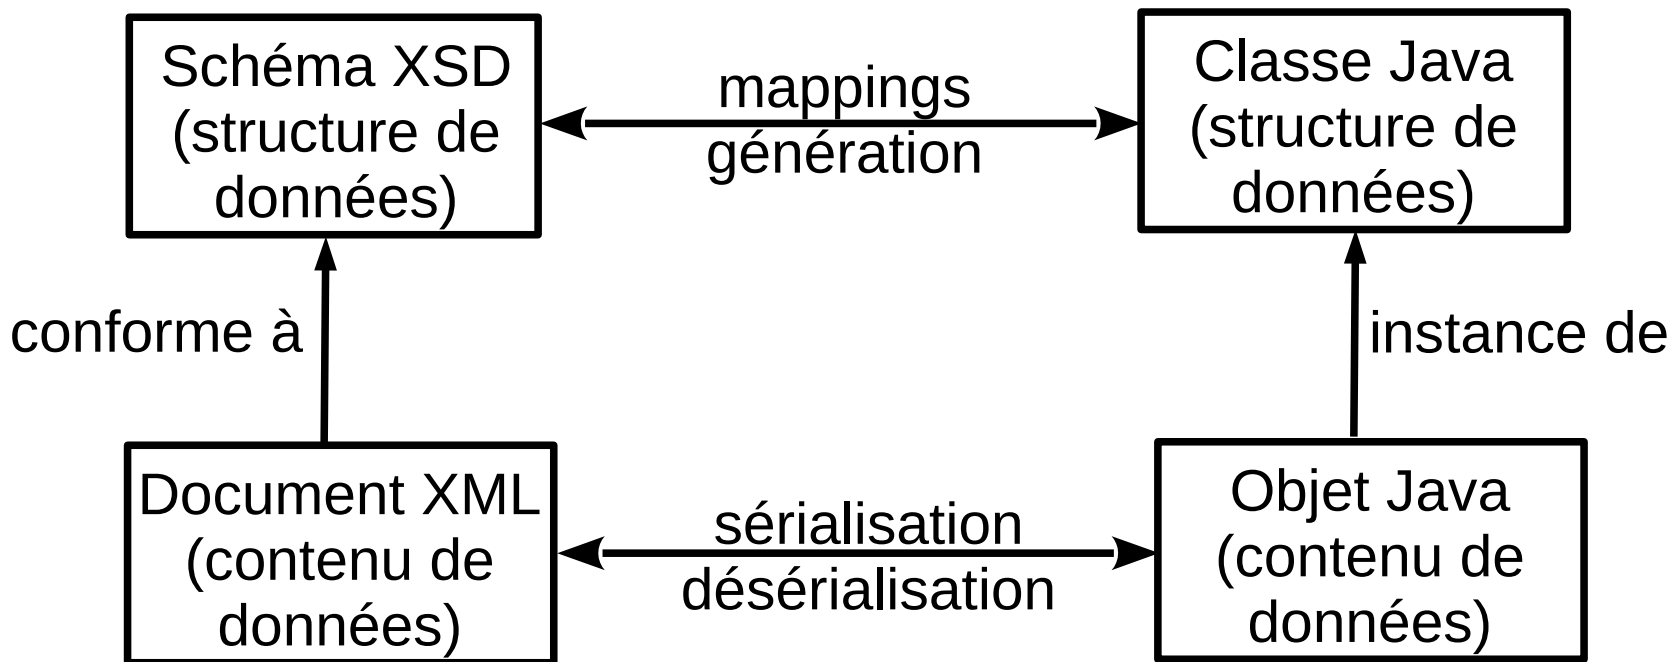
Schéma XSD
(structure de
données)

mappings
génération

Classe Java
(structure de
données)

conforme à

instance de

Document XML
(contenu de
données)

sérialisation
désérialisation

Objet Java
(contenu de
données)